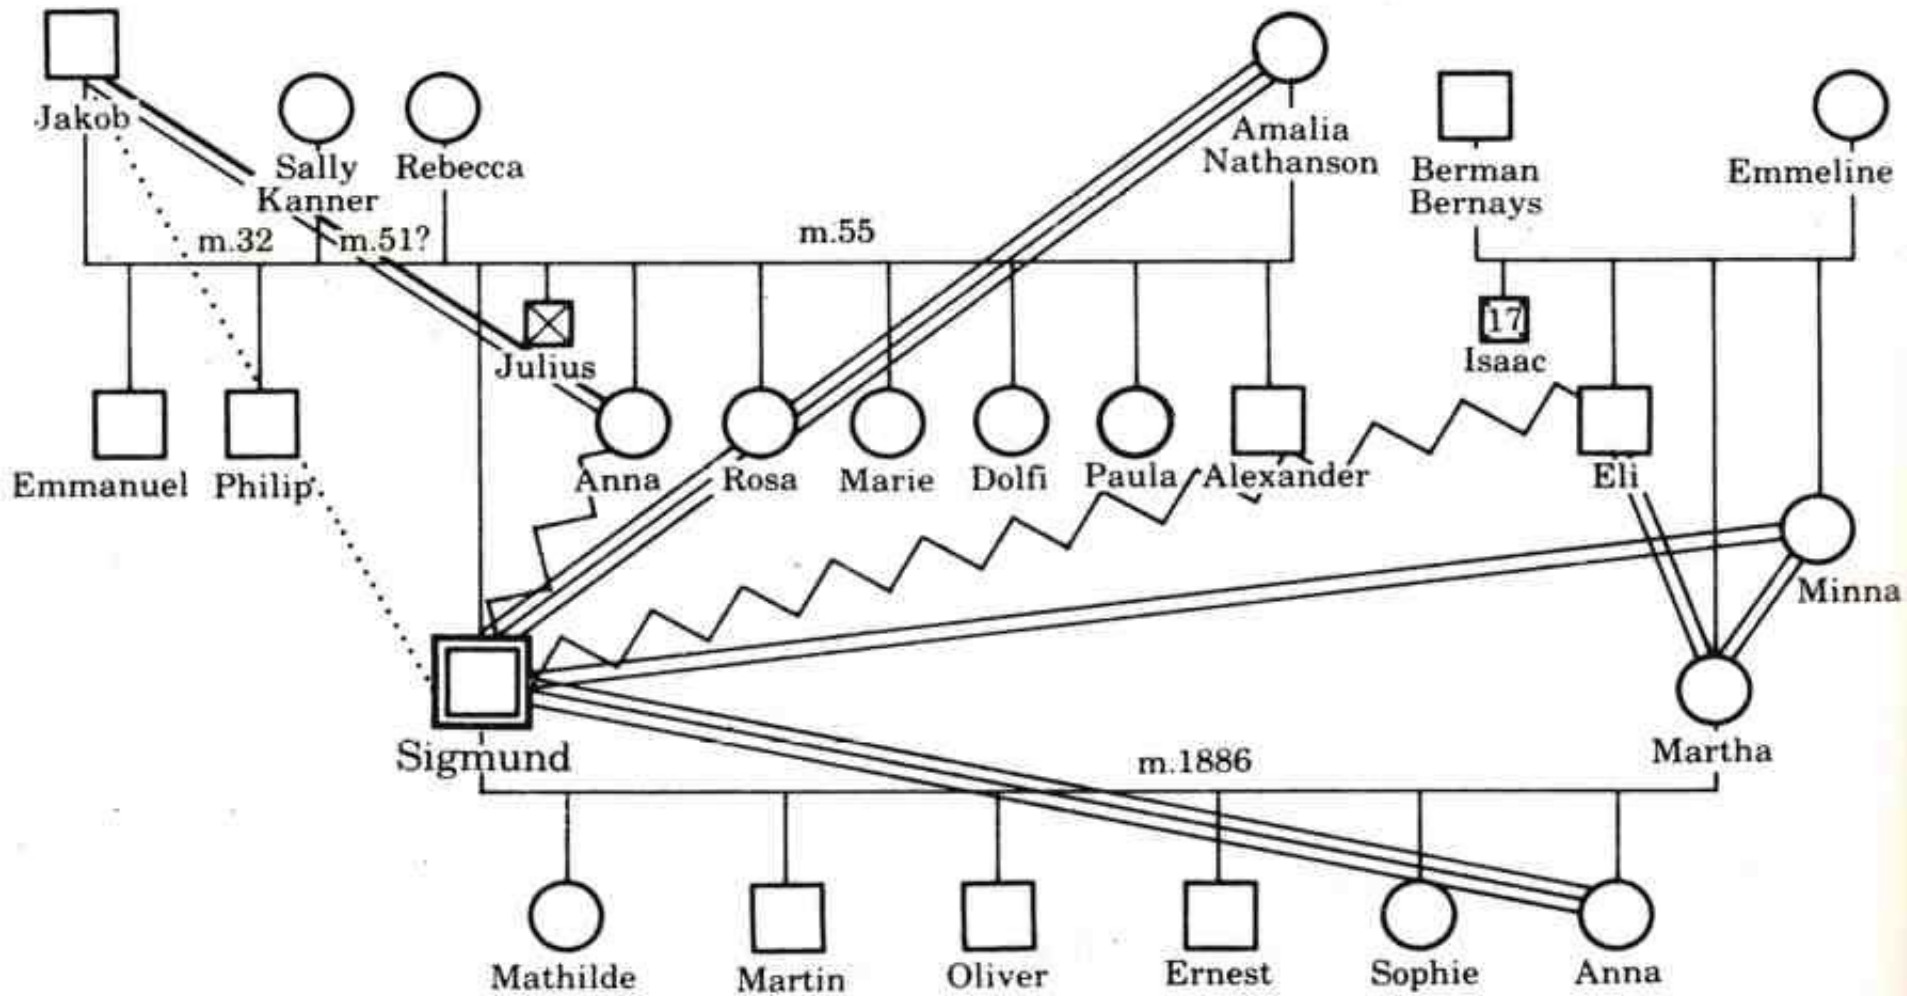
Jakob

Sally Kanner

Rebecca

Amalia Nathanson

Berman Bernays

Emmeline

m.32

m.51?

m.55

Julius

17

Isaac

Emmanuel

Philip

Anna

Rosa

Marie

Dolfi

Paula

Alexander

Eli

Minna

Sigmund

Martha

m.1886

Mathilde

Martin

Oliver

Ernest

Sophie

Anna